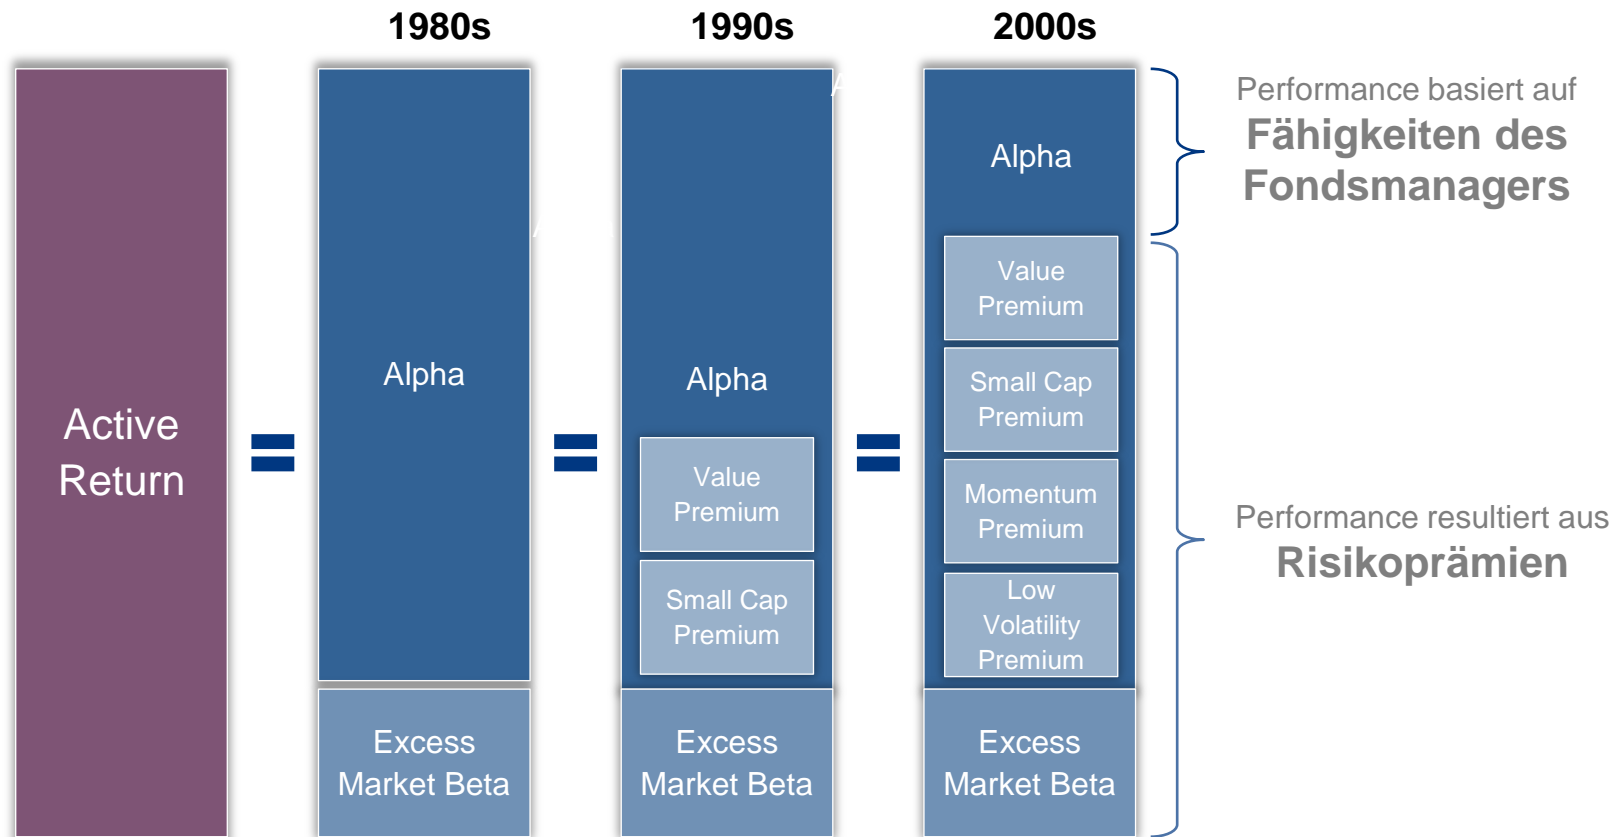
1980s

1990s

2000s

Active Return

=

Alpha

Excess Market Beta

=

Alpha

Value Premium

Small Cap Premium

Excess Market Beta

=

Alpha

Value Premium

Small Cap Premium

Momentum Premium

Low Volatility Premium

Excess Market Beta

Performance basiert auf **Fähigkeiten des Fondsmanagers**

Performance resultiert aus **Risikoprämien**